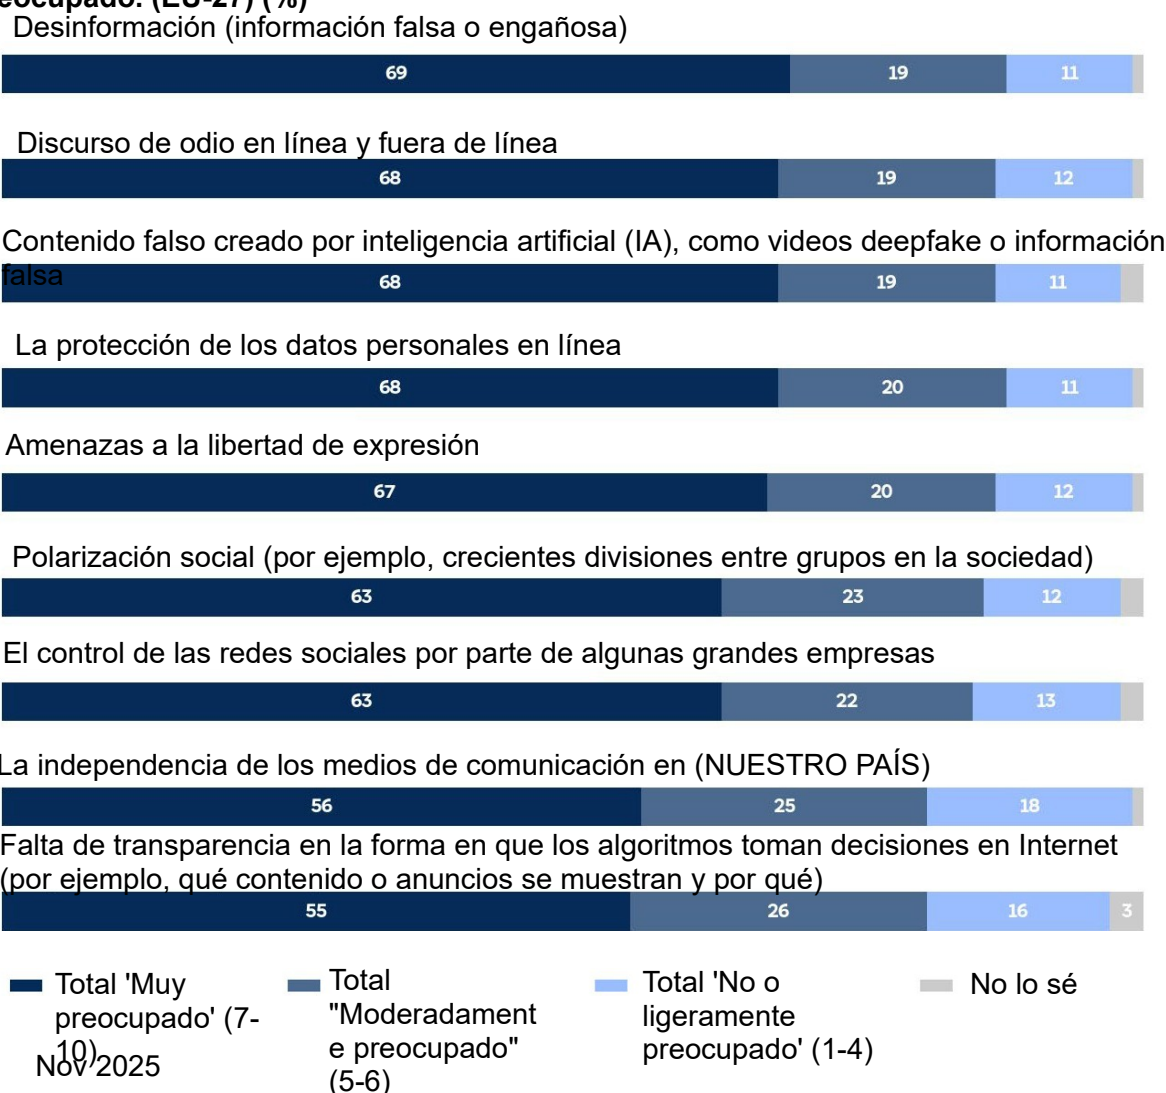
eocupado: (EU-27) (%)
Desinformación (información falsa o engañosa)

69 19 11

Discurso de odio en línea y fuera de línea

68 19 12

Contenido falso creado por inteligencia artificial (IA), como videos deepfake o información falsa

68 19 11

La protección de los datos personales en línea

68 20 11

Amenazas a la libertad de expresión

67 20 12

Polarización social (por ejemplo, crecientes divisiones entre grupos en la sociedad)

63 23 12

El control de las redes sociales por parte de algunas grandes empresas

63 22 13

La independencia de los medios de comunicación en (NUESTRO PAÍS)

56 25 18

Falta de transparencia en la forma en que los algoritmos toman decisiones en Internet (por ejemplo, qué contenido o anuncios se muestran y por qué)

55 26 16 3

Total 'Muy preocupado' (7-10)

Total "Moderadamente preocupado" (5-6)

Total 'No o ligeramente preocupado' (1-4)

No lo sé

Nov 2025